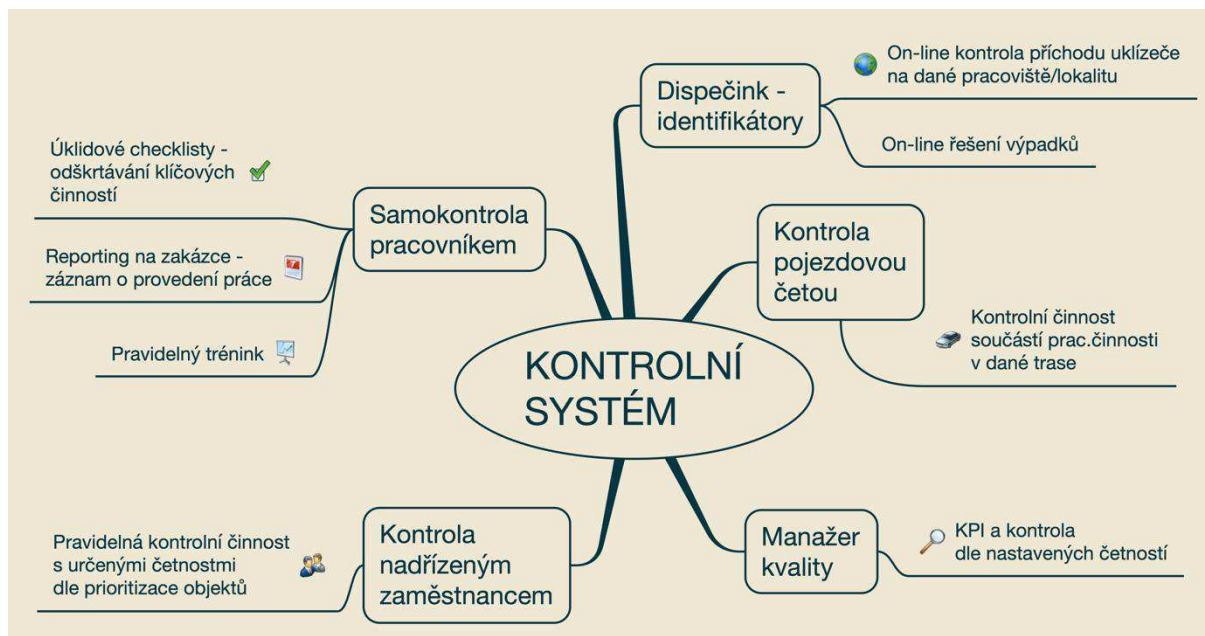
KONTROLNÍ SYSTÉM

Dispečink - identifikátory

On-line kontrola příchodu uklízeče na dané pracoviště/lokalitu

On-line řešení výpadků

Kontrola pojezdovou četou

Kontrolní činnost součástí prac.činnosti v dané trase

Manažer kvality

KPI a kontrola dle nastavených četností

Kontrola nadřízeným zaměstnancem

Pravidelná kontrolní činnost s určenými četnostmi dle prioritizace objektů

Samokontrola pracovníkem

Úklidové checklisty - odškrtávání klíčových činností

Reporting na zakázce - záznam o provedení práce

Pravidelný trénink